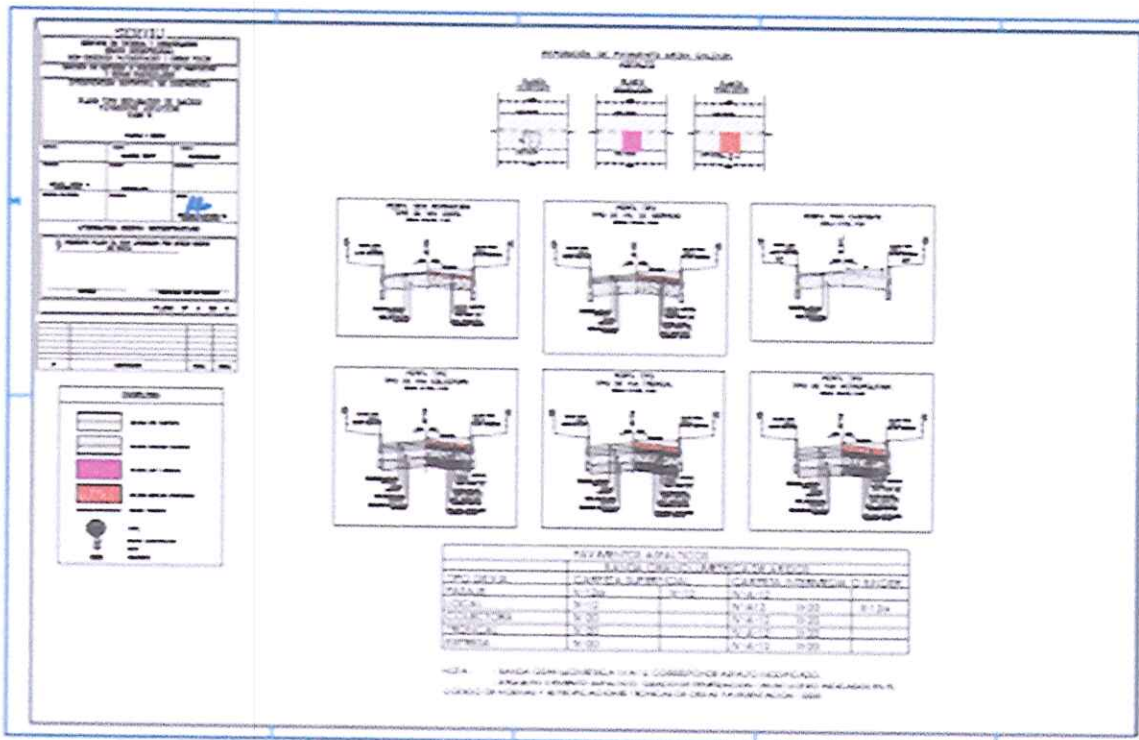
SEDUVI

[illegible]

PAVIMENTOS ASFALTICOS

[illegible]

| TIPO DE VIA | CARPETA SUPERFICIAL | | CARPETA INTERMEDIA O BASE | | |
|---|---|---|---|---|---|
| PEATONAL | N-12e | N-12 | N-IA-12 | | |
| LOCAL | N-12 | | N-IA-12 | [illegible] | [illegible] |
| COLECTORA | N-20 | | N-IA-12 | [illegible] | |
| PRIMARIA | N-20 | | N-IA-12 | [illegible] | |
| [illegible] | N-20 | | N-IA-12 | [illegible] | |

NOTA: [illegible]